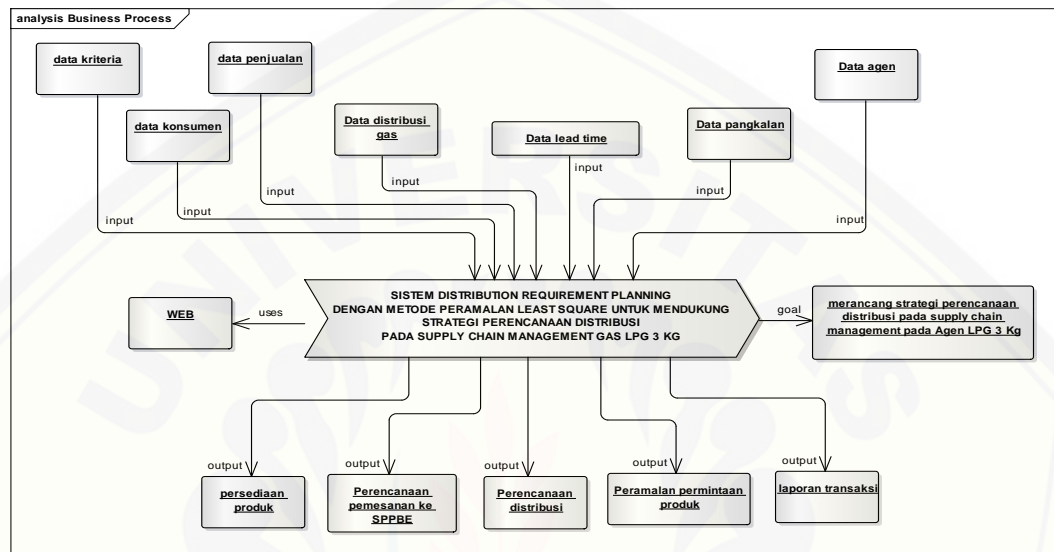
analysis Business Process

data kriteria

data penjualan

data konsumen

Data distribusi gas

Data lead time

Data pangkalan

Data agen

input

input

input

input

input

input

input

SISTEM DISTRIBUTION REQUIREMENT PLANNING DENGAN METODE PERAMALAN LEAST SQUARE UNTUK MENDUKUNG STRATEGI PERENCANAAN DISTRIBUSI PADA SUPPLY CHAIN MANAGEMENT GAS LPG 3 KG

WEB

uses

goal

merancang strategi perencanaan distribusi pada supply chain management pada Agen LPG 3 Kg

output

output

output

output

output

persediaan produk

Perencanaan pemesanan ke SPPBE

Perencanaan distribusi

Peramalan permintaan produk

laporan transaksi